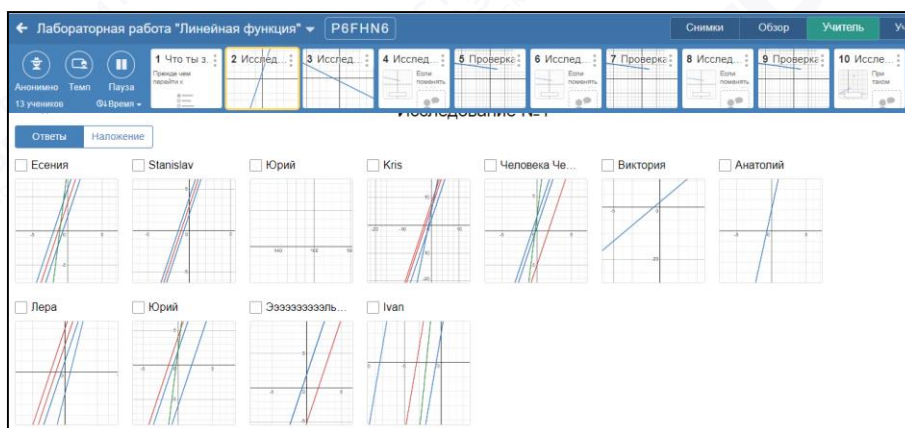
← Лабораторная работа "Линейная функция" ▾ P6FHN6

Снимки Обзор Учитель Уч

Анонимно Темп Пауза

13 учеников Время ▾

1 Что ты з. Прежде чем перейти к

2 Исслед

3 Исслед

4 Исслед Если поменять

5 Проверка

6 Исслед Если поменять

7 Проверка

8 Исслед Если поменять

9 Проверка

10 Иссле При таком

Исследование №1

Ответы Наложение

Есения

Stanislav

Юрий

Kris

Человека Че...

Виктория

Анатолий

Лера

Юрий

Эээээээээль...

Ivan